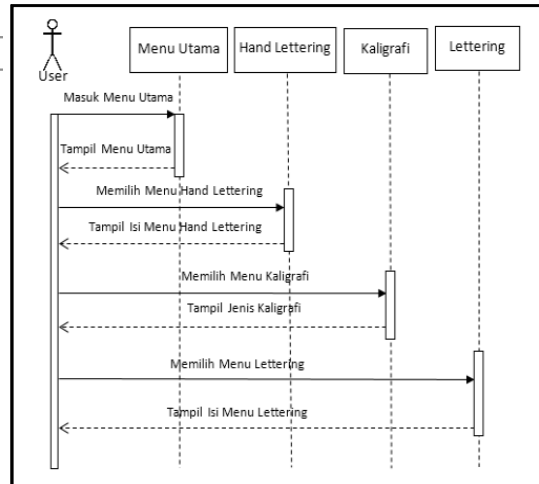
User

Menu Utama

Hand Lettering

Kaligrafi

Lettering

Masuk Menu Utama

Tampil Menu Utama

Memilih Menu Hand Lettering

Tampil Isi Menu Hand Lettering

Memilih Menu Kaligrafi

Tampil Jenis Kaligrafi

Memilih Menu Lettering

Tampil Isi Menu Lettering